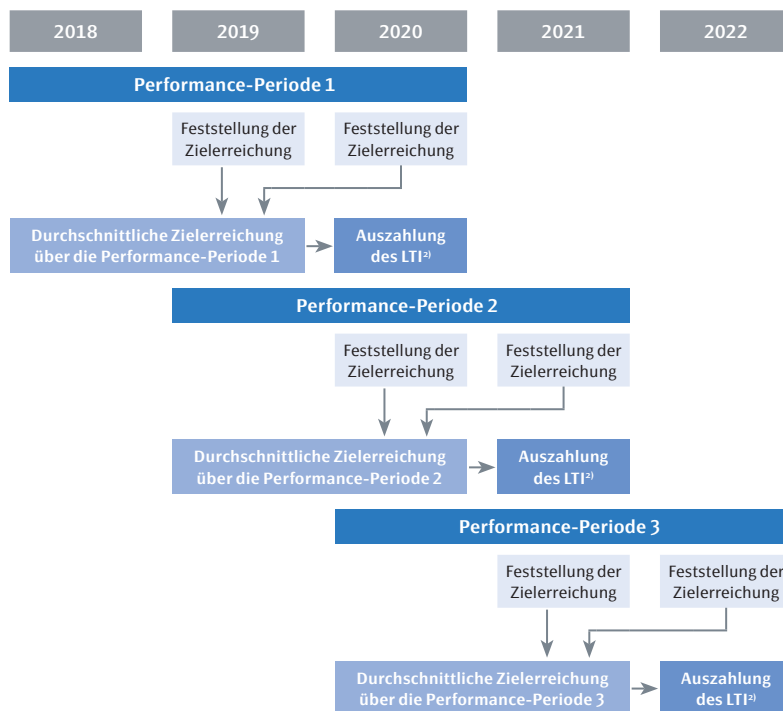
| 2018 | 2019 | 2020 | 2021 | 2022 |
|---|---|---|---|---|

Performance-Periode 1

Feststellung der Zielerreichung

Feststellung der Zielerreichung

Durchschnittliche Zielerreichung über die Performance-Periode 1

Auszahlung des LTI$^{2)}$

Performance-Periode 2

Feststellung der Zielerreichung

Feststellung der Zielerreichung

Durchschnittliche Zielerreichung über die Performance-Periode 2

Auszahlung des LTI$^{2)}$

Performance-Periode 3

Feststellung der Zielerreichung

Feststellung der Zielerreichung

Durchschnittliche Zielerreichung über die Performance-Periode 3

Auszahlung des LTI$^{2)}$